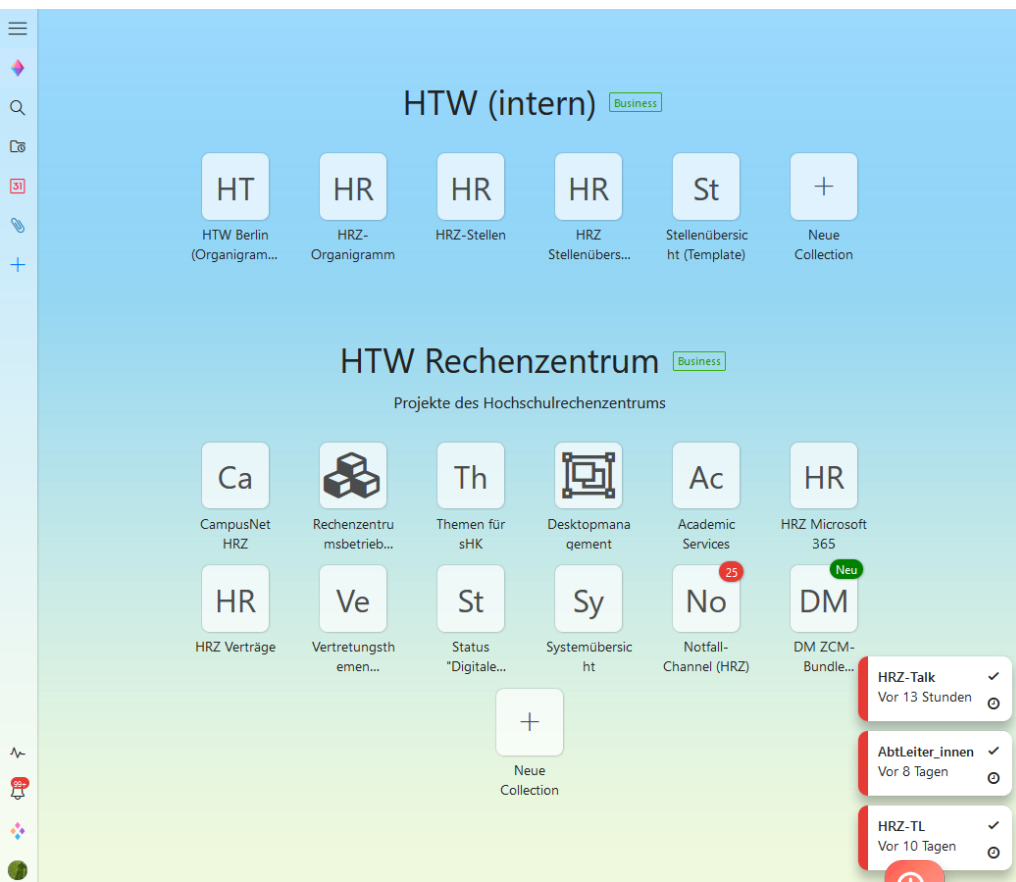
31

HTW (intern) Business

HT
HTW Berlin (Organigram...

HR
HRZ-Organigramm

HR
HRZ-Stellen

HR
HRZ Stellenübers...

St
Stellenübersicht (Template)

+
Neue Collection

HTW Rechenzentrum Business

Projekte des Hochschulrechenzentrums

Ca
CampusNet HRZ

Rechenzentrumsbetrieb...

Th
Themen für sHK

Desktopmanagement

Ac
Academic Services

HR
HRZ Microsoft 365

HR
HRZ Verträge

Ve
Vertretungsthemen...

St
Status "Digitale...

Sy
Systemübersicht

25
No
Notfall-Channel (HRZ)

Neu
DM
DM ZCM-Bundle...

+
Neue Collection

HRZ-Talk
Vor 13 Stunden

AbtLeiter_innen
Vor 8 Tagen

HRZ-TL
Vor 10 Tagen

99+